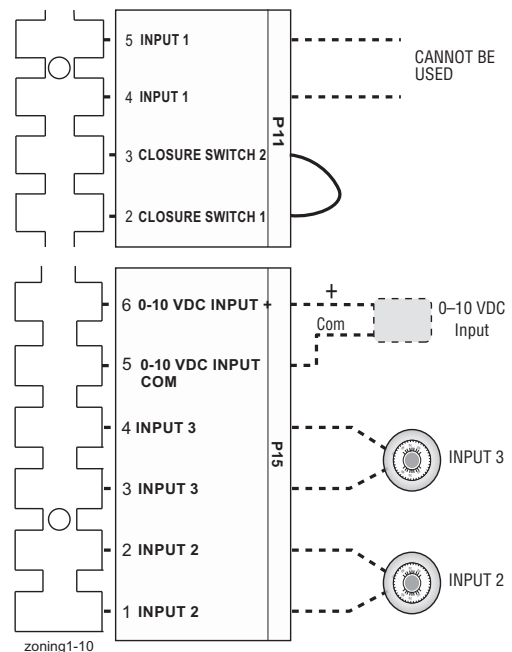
5 INPUT 1

4 INPUT 1

3 CLOSURE SWITCH 2

2 CLOSURE SWITCH 1

P11

CANNOT BE USED

6 0-10 VDC INPUT +

5 0-10 VDC INPUT COM

4 INPUT 3

3 INPUT 3

2 INPUT 2

1 INPUT 2

P15

+

Com

0–10 VDC Input

INPUT 3

INPUT 2

zoning1-10